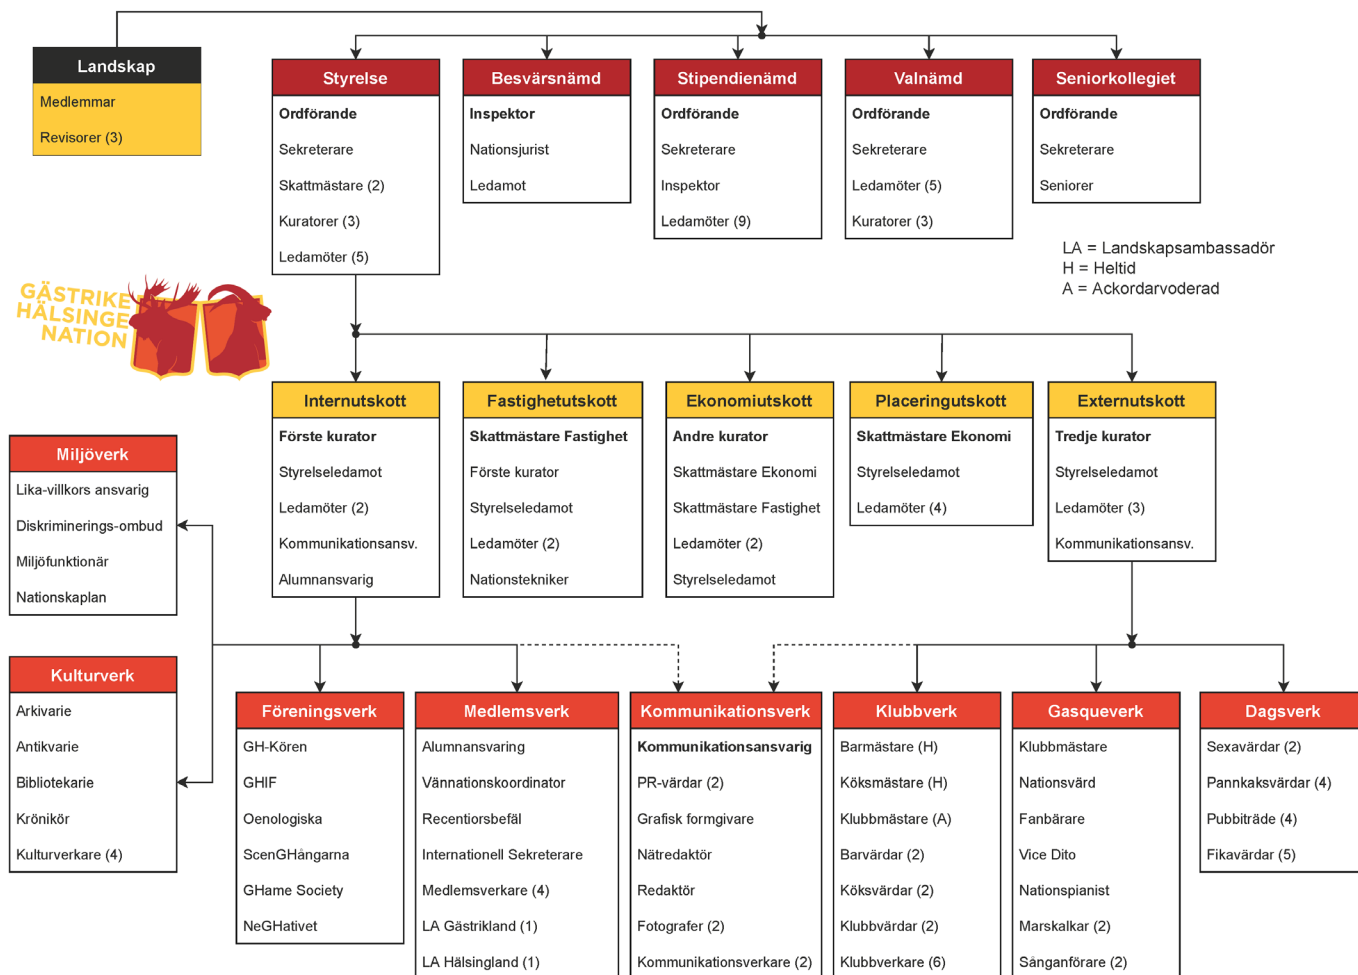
Landskap
Medlemmar
Revisorer (3)

Styrelse
Ordförande
Sekreterare
Skattmästare (2)
Kuratorer (3)
Ledamöter (5)

Besvärsnämd
Inspektor
Nationsjurist
Ledamot

Stipendienämd
Ordförande
Sekreterare
Inspektor
Ledamöter (9)

Valnämd
Ordförande
Sekreterare
Ledamöter (5)
Kuratorer (3)

Seniorkollegiet
Ordförande
Sekreterare
Seniorer

LA = Landskapsambassadör
H = Heltid
A = Ackordarvoderad

GÄSTRIKE HÄLSINGE NATION

Internutskott
Förste kurator
Styrelseledamot
Ledamöter (2)
Kommunikationsansv.
Alumnansvarig

Fastighetutskott
Skattmästare Fastighet
Förste kurator
Styrelseledamot
Ledamöter (2)
Nationstekniker

Ekonomiutskott
Andre kurator
Skattmästare Ekonomi
Skattmästare Fastighet
Ledamöter (2)
Styrelseledamot

Placeringutskott
Skattmästare Ekonomi
Styrelseledamot
Ledamöter (4)

Externutskott
Tredje kurator
Styrelseledamot
Ledamöter (3)
Kommunikationsansv.

Miljöverk
Lika-villkors ansvarig
Diskriminerings-ombud
Miljöfunktionär
Nationskaplan

Kulturverk
Arkivarie
Antikvarie
Bibliotekarie
Krönikör
Kulturverkare (4)

Föreningsverk
GH-Kören
GHIF
Oenologiska
ScenGHångarna
GHame Society
NeGHativet

Medlemsverk
Alumnansvaring
Vännationskoordinator
Recentiorsbefäl
Internationell Sekreterare
Medlemsverkare (4)
LA Gästrikland (1)
LA Hälsingland (1)

Kommunikationsverk
Kommunikationsansvarig
PR-värdar (2)
Grafisk formgivare
Nätredaktör
Redaktör
Fotografer (2)
Kommunikationsverkare (2)

Klubbverk
Barmästare (H)
Köksmästare (H)
Klubbmästare (A)
Barvärdar (2)
Köksvärdar (2)
Klubbvärdar (2)
Klubbverkare (6)

Gasqueverk
Klubbmästare
Nationsvärd
Fanbärare
Vice Dito
Nationspianist
Marskalkar (2)
Sånganförare (2)

Dagsverk
Sexavärdar (2)
Pannkaksvärdar (4)
Pubbiträde (4)
Fikavärdar (5)